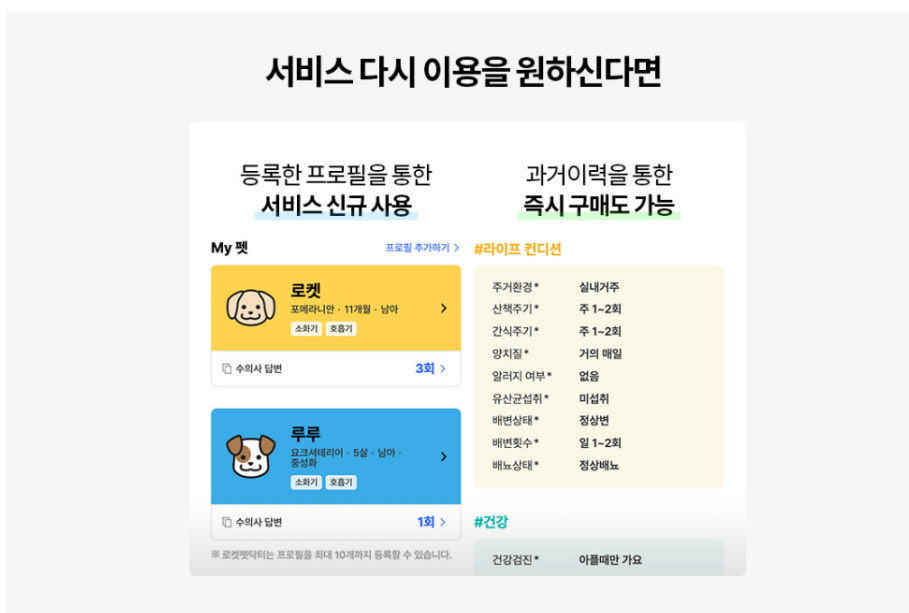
서비스 다시 이용을 원하신다면

등록한 프로필을 통한
서비스 신규 사용

과거이력을 통한
즉시 구매도 가능

My 펫

프로필 추가하기 >

로켓
포메라니안 · 11개월 · 남아
소화기 호흡기

수의사 답변 3회 >

루루
요크셔테리어 · 5살 · 남아 · 중성화
소화기 호흡기

수의사 답변 1회 >

※ 로켓펫닥터는 프로필을 최대 10개까지 등록할 수 있습니다.

#라이프 컨디션

| 주거환경* | 실내거주 |
|---|---|
| 산책주기* | 주 1~2회 |
| 간식주기* | 주 1~2회 |
| 양치질* | 거의 매일 |
| 알러지 여부* | 없음 |
| 유산균섭취* | 미섭취 |
| 배변상태* | 정상변 |
| 배변횟수* | 일 1~2회 |
| 배뇨상태* | 정상배뇨 |

#건강

건강검진* 아플때만 가요